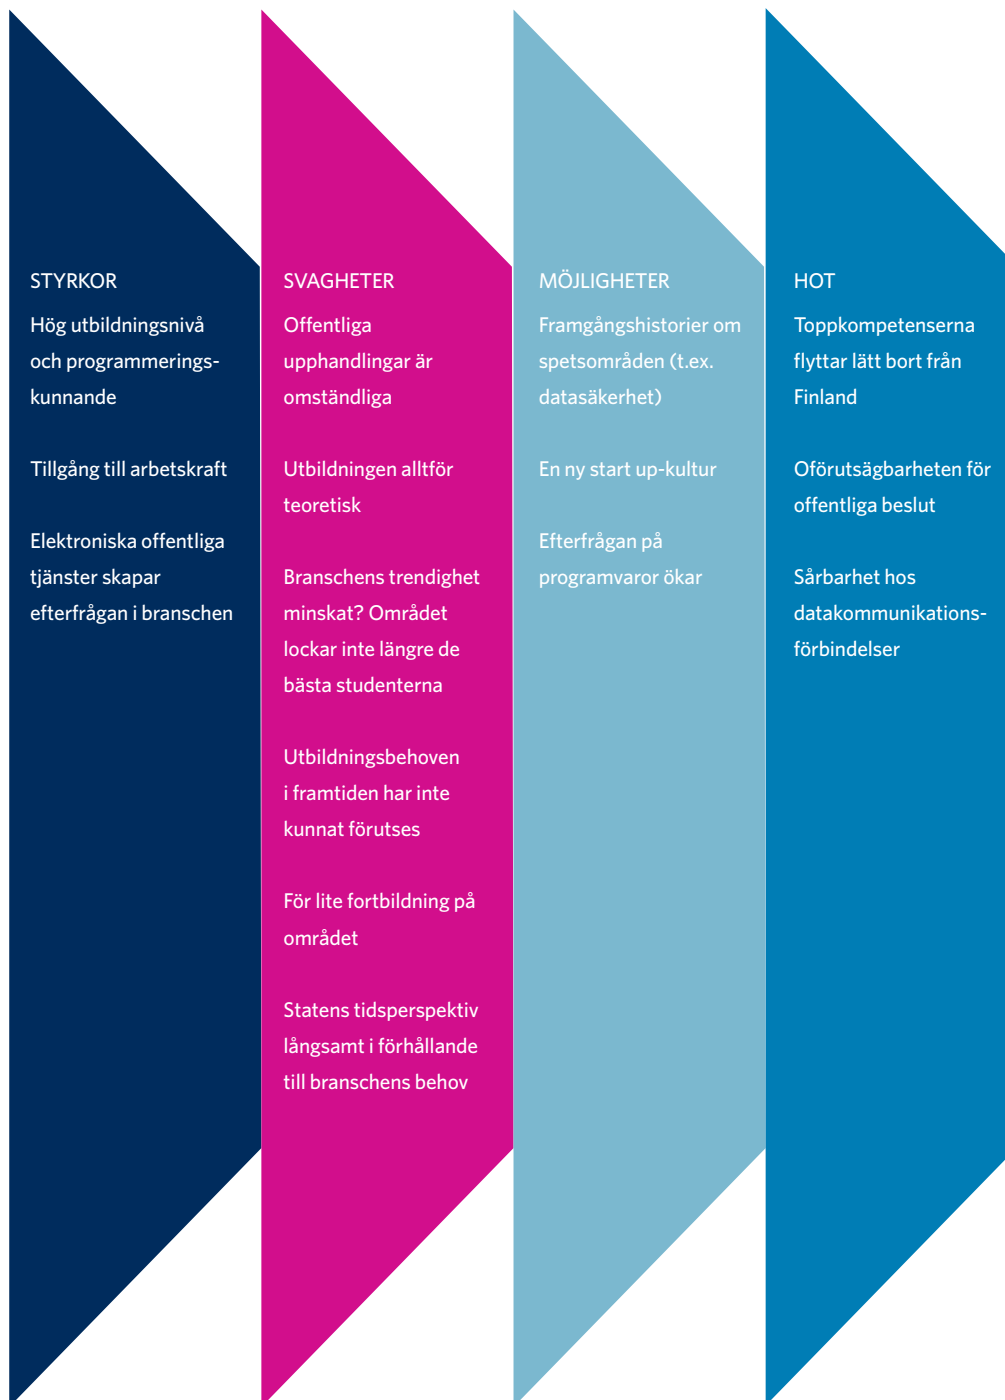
STYRKOR

Hög utbildningsnivå och programmeringskunnande

Tillgång till arbetskraft

Elektroniska offentliga tjänster skapar efterfrågan i branschen

SVAGHETER

Offentliga upphandlingar är omständliga

Utbildningen alltför teoretisk

Branschens trendighet minskat? Området lockar inte längre de bästa studenterna

Utbildningsbehoven i framtiden har inte kunnat förutses

För lite fortbildning på området

Statens tidsperspektiv långsamt i förhållande till branschens behov

MÖJLIGHETER

Framgångshistorier om spetsområden (t.ex. datasäkerhet)

En ny start up-kultur

Efterfrågan på programvaror ökar

HOT

Toppkompetenserna flyttar lätt bort från Finland

Oförutsägbarheten för offentliga beslut

Sårbarhet hos datakommunikationsförbindelser